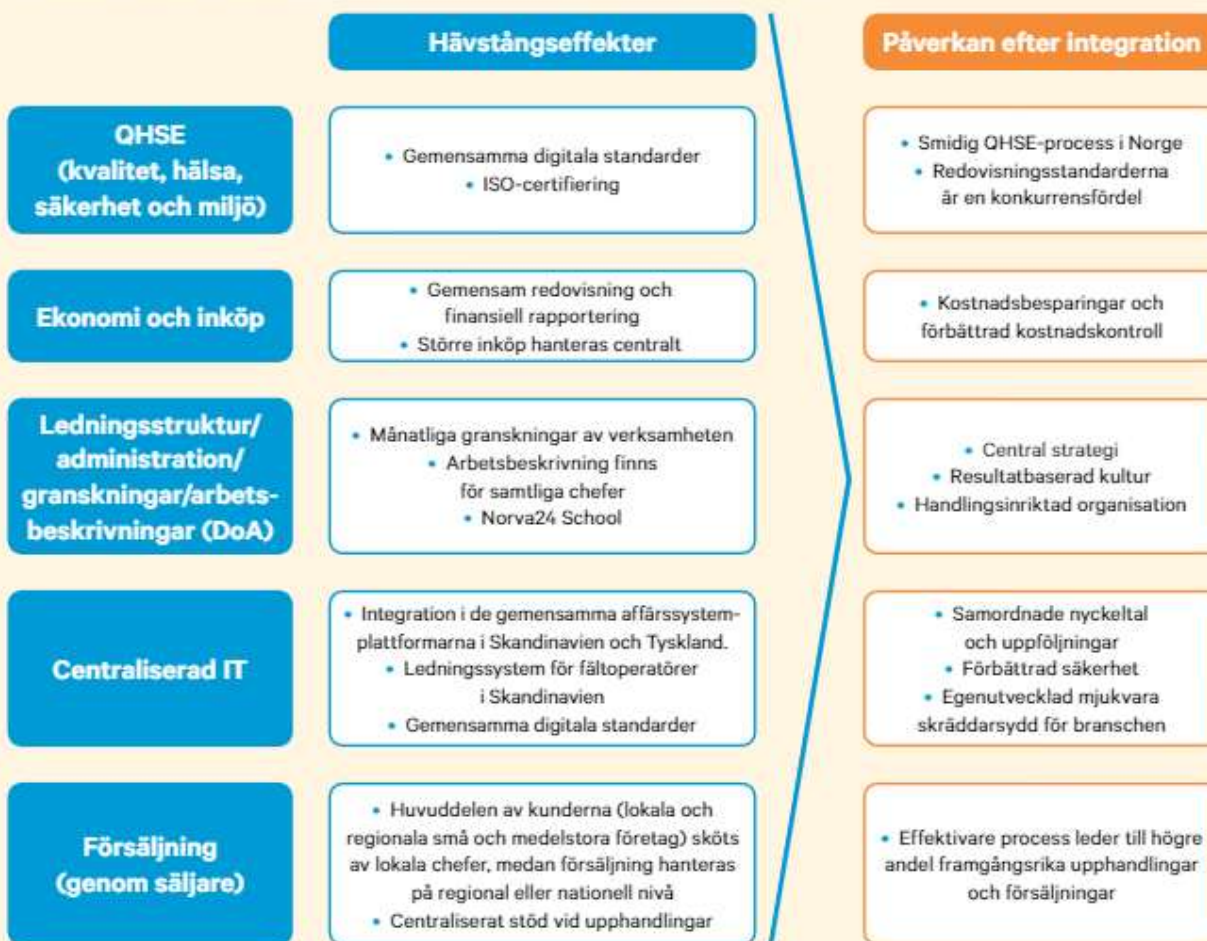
Hävstångseffekter

Påverkan efter integration

QHSE (kvalitet, hälsa, säkerhet och miljö)

• Gemensamma digitala standarder
• ISO-certifiering

• Smidig QHSE-process i Norge
• Redovisningsstandarderna är en konkurrensfördel

Ekonomi och inköp

• Gemensam redovisning och finansiell rapportering
• Större inköp hanteras centralt

• Kostnadsbesparingar och förbättrad kostnadskontroll

Ledningsstruktur/ administration/ granskningar/arbetsbeskrivningar (DoA)

• Månatliga granskningar av verksamheten
• Arbetsbeskrivning finns för samtliga chefer
• Norva24 School

• Central strategi
• Resultatbaserad kultur
• Handlingsinriktad organisation

Centraliserad IT

• Integration i de gemensamma affärssystemplattformarna i Skandinavien och Tyskland.
• Ledningssystem för fältoperatörer i Skandinavien
• Gemensamma digitala standarder

• Samordnade nyckeltal och uppföljningar
• Förbättrad säkerhet
• Egenutvecklad mjukvara skräddarsydd för branschen

Försäljning (genom säljare)

• Huvuddelen av kunderna (lokala och regionala små och medelstora företag) sköts av lokala chefer, medan försäljning hanteras på regional eller nationell nivå
• Centraliserat stöd vid upphandlingar

• Effektivare process leder till högre andel framgångsrika upphandlingar och försäljningar